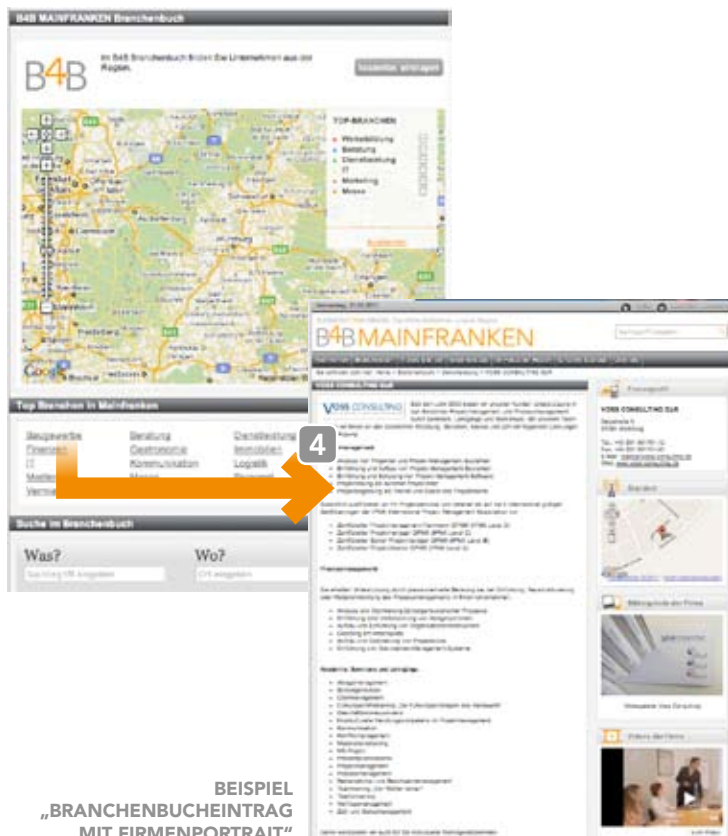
B4B MAINFRANKEN Branchenbuch

B4B

Im B4B Branchenbuch finden Sie Unternehmen aus der Region.

Kostenlos eintragen

TOP-BRANCHEN

Weiterbildung
Beratung
Dienstleistung
IT
Marketing
Messe

Top Branchen in Mainfranken

Baugewerbe
Beratung
Dienstleistung
Finanzen
Gastronomie
Immobilien
IT
Kommunikation
Logistik
Medien
Messe
Personal
Vertrieb

Suche im Branchenbuch

Was?
Suchbegriff eingeben

Wo?
Ort eingeben

4

B4B MAINFRANKEN

VOSS CONSULTING GbR

VOSS CONSULTING

Managementberatung

Fördermitgliedschaft

Akademie: Seminare und Lehrgänge

Firmenprofil

VOSS CONSULTING GbR

Standort

Bildergalerie der Firma

Videos der Firma

BEISPIEL
„BRANCHENBUCHEINTRAG
MIT FIRMENPORTRAIT“